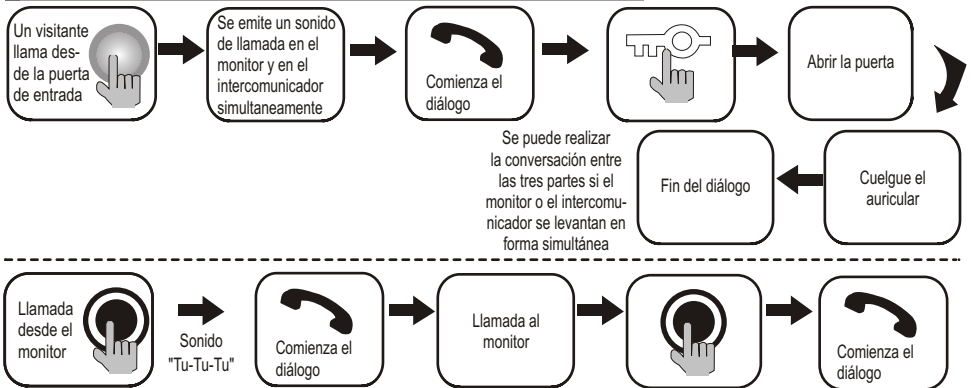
Un visitante llama desde la puerta de entrada

Se emite un sonido de llamada en el monitor y en el intercomunicador simultaneamente

Comienza el diálogo

Abrir la puerta

Se puede realizar la conversación entre las tres partes si el monitor o el intercomunicador se levantan en forma simultánea

Fin del diálogo

Cuelgue el auricular

Llamada desde el monitor

Sonido "Tu-Tu-Tu"

Comienza el diálogo

Llamada al monitor

Comienza el diálogo